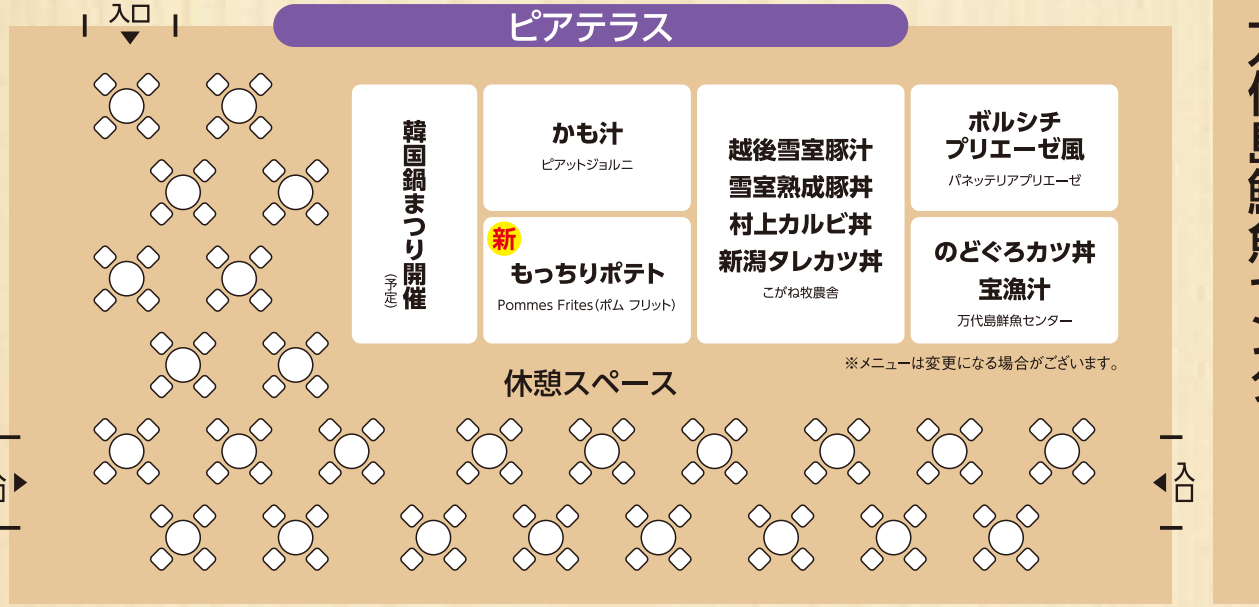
入口

ピアテラス

韓国鍋まつり開催
(予定)

かも汁
ピアットジョルニ

新
もっちりポテト
Pommes Frites(ポム フリット)

越後雪室豚汁
雪室熟成豚丼
村上カルビ丼
新潟タレカツ丼
こがね牧農舎

ボルシチ
プリエーゼ風
パネッテリアプリエーゼ

のどぐろカツ丼
宝漁汁
万代島鮮魚センター

※メニューは変更になる場合がございます。

休憩スペース

口

入口